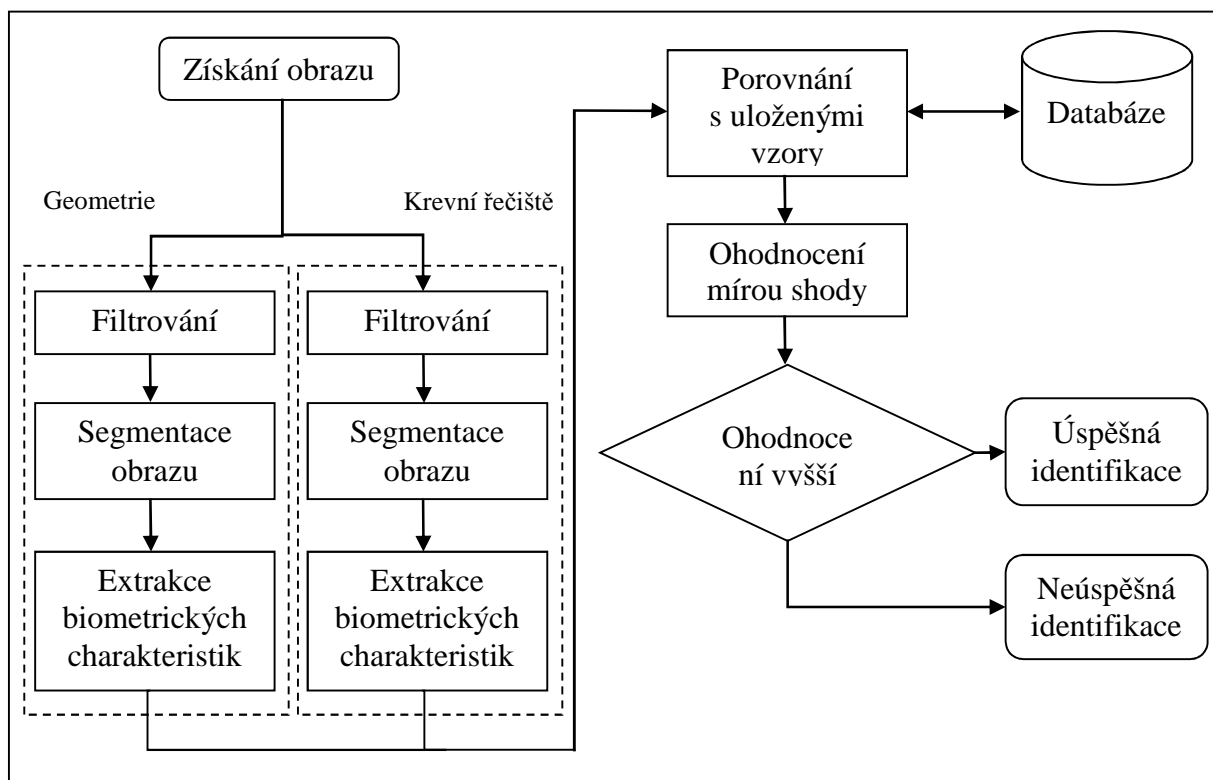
Získání obrazu

Geometrie

Krevní řečiště

Filtrování

Segmentace obrazu

Extrakce biometrických charakteristik

Filtrování

Segmentace obrazu

Extrakce biometrických charakteristik

Porovnání s uloženými vzory

Databáze

Ohodnocení mírou shody

Ohodnocení vyšší

Úspěšná identifikace

Neúspěšná identifikace